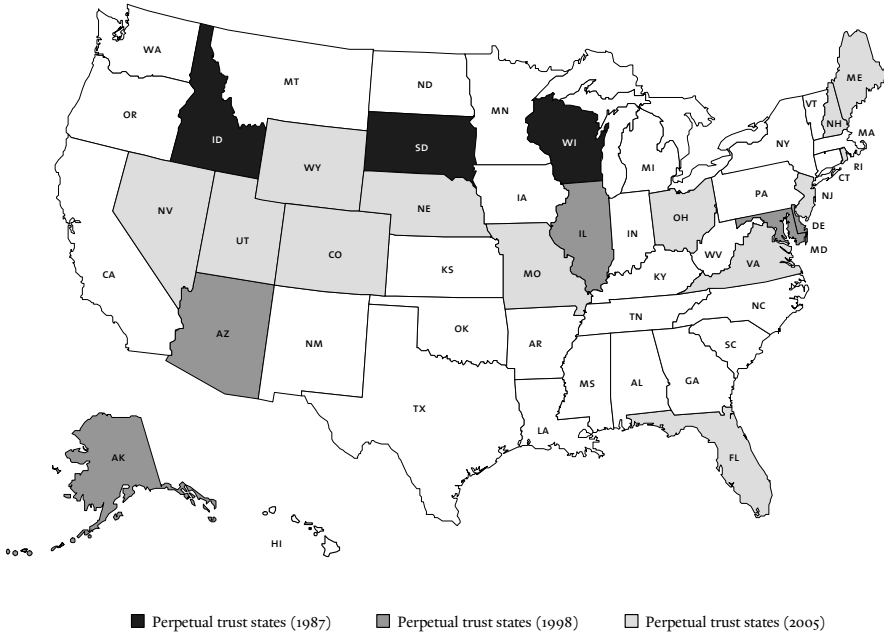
WA
MT
ND
MN
ME
VT
OR
ID
SD
WI
NY
NH
MA
WY
MI
RI
CT
IA
PA
NJ
NV
NE
OH
UT
IL
IN
DE
CO
WV
MD
CA
KS
MO
KY
VA
NC
TN
AZ
OK
NM
AR
SC
MS
AL
GA
TX
LA
AK
FL
HI

Perpetual trust states (1987)
Perpetual trust states (1998)
Perpetual trust states (2005)